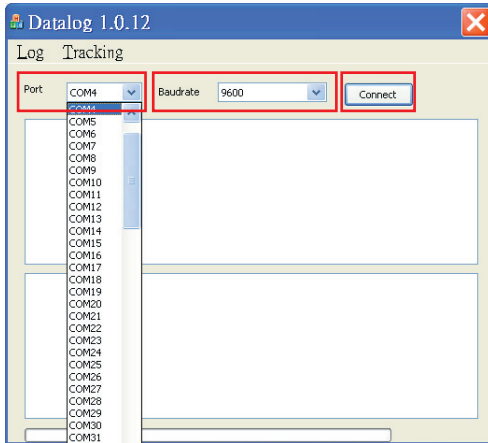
Datalog 1.0.12

Log Tracking

Port COM4

Baudrate 9600

Connect

COM4
COM5
COM6
COM7
COM8
COM9
COM10
COM11
COM12
COM13
COM14
COM15
COM16
COM17
COM18
COM19
COM20
COM21
COM22
COM23
COM24
COM25
COM26
COM27
COM28
COM29
COM30
COM31